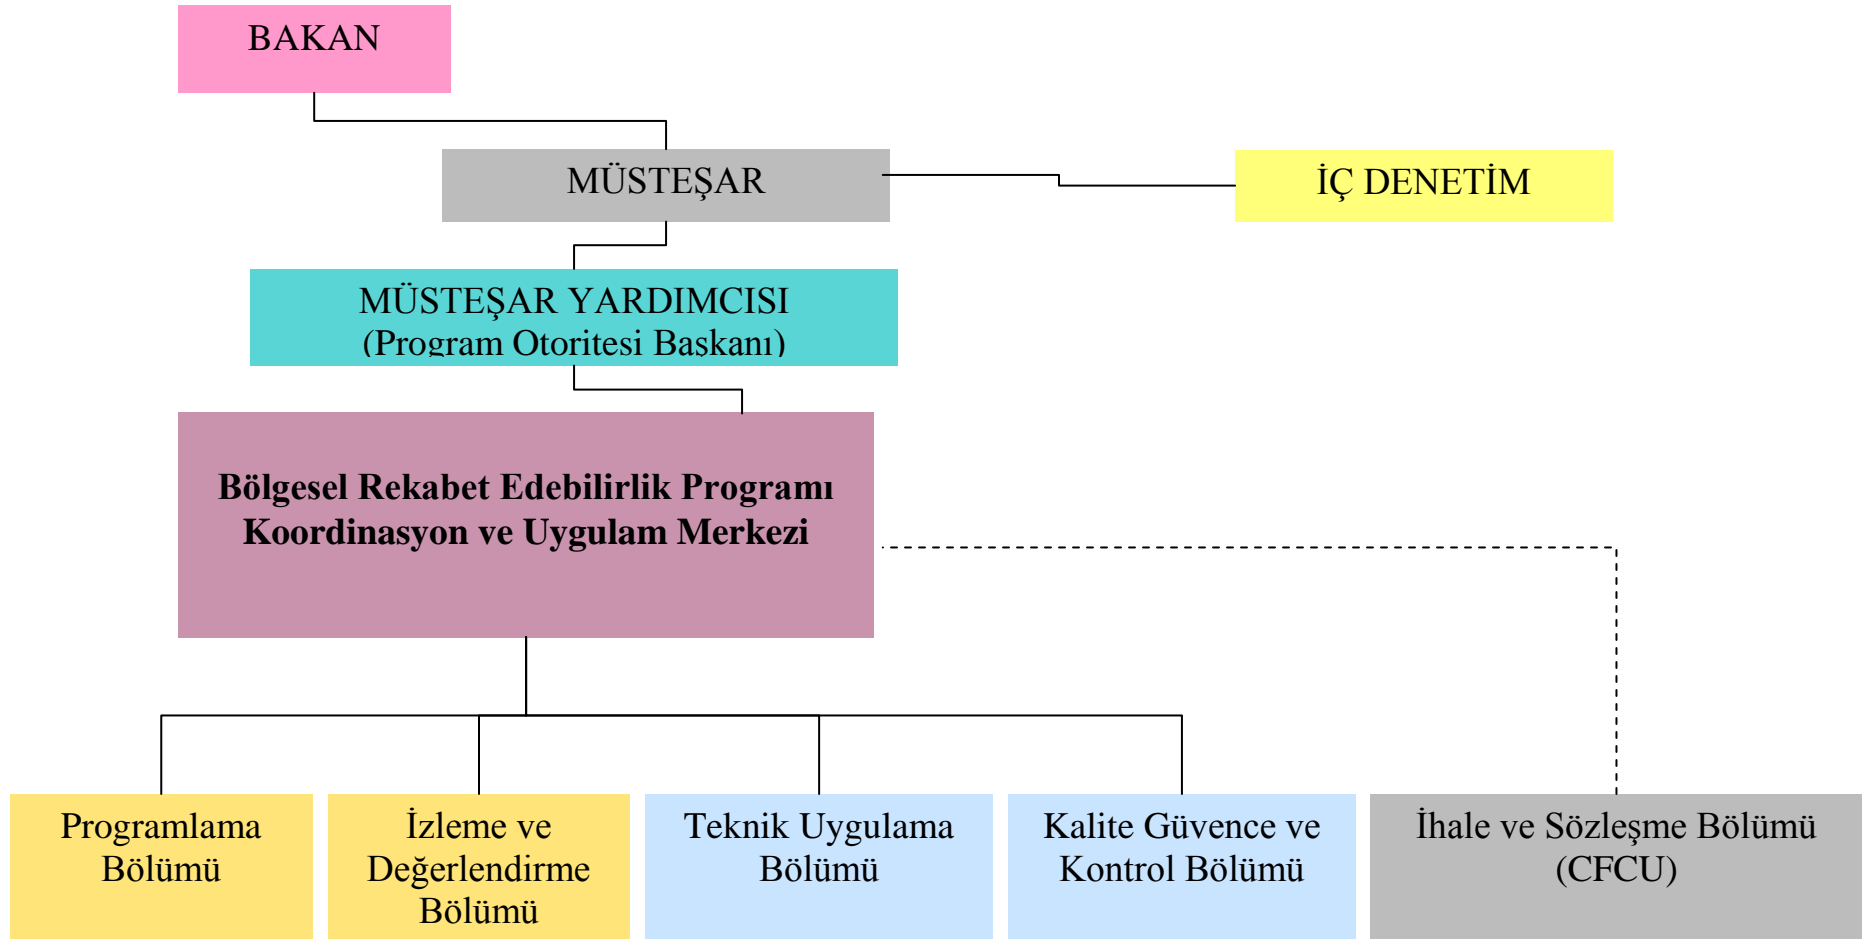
BAKAN

MÜSTEŞAR

İÇ DENETİM

MÜSTEŞAR YARDIMCISI
(Program Otoritesi Başkanı)

Bölgesel Rekabet Edebilirlik Programı Koordinasyon ve Uygulam Merkezi

Programlama Bölümü

İzleme ve Değerlendirme Bölümü

Teknik Uygulama Bölümü

Kalite Güvence ve Kontrol Bölümü

İhale ve Sözleşme Bölümü (CFCU)